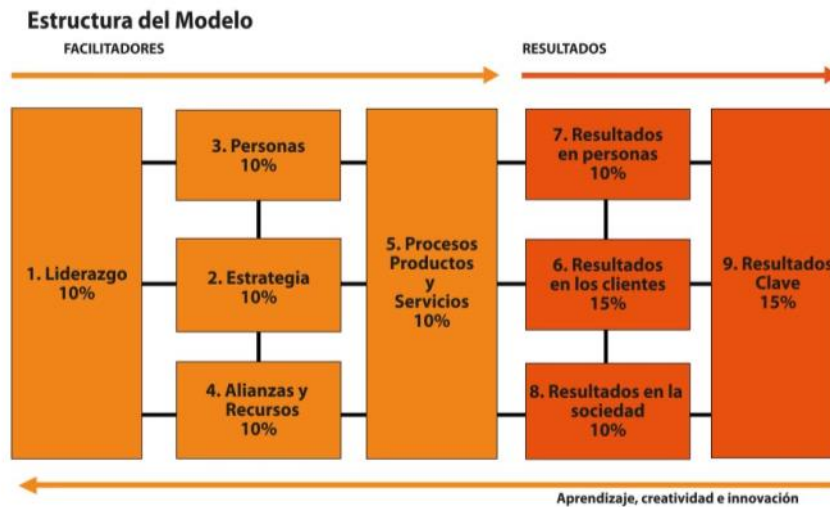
Estructura del Modelo

FACILITADORES

RESULTADOS

1. Liderazgo
10%

3. Personas
10%

2. Estrategia
10%

4. Alianzas y Recursos
10%

5. Procesos Productos y Servicios
10%

7. Resultados en personas
10%

6. Resultados en los clientes
15%

8. Resultados en la sociedad
10%

9. Resultados Clave
15%

Aprendizaje, creatividad e innovación